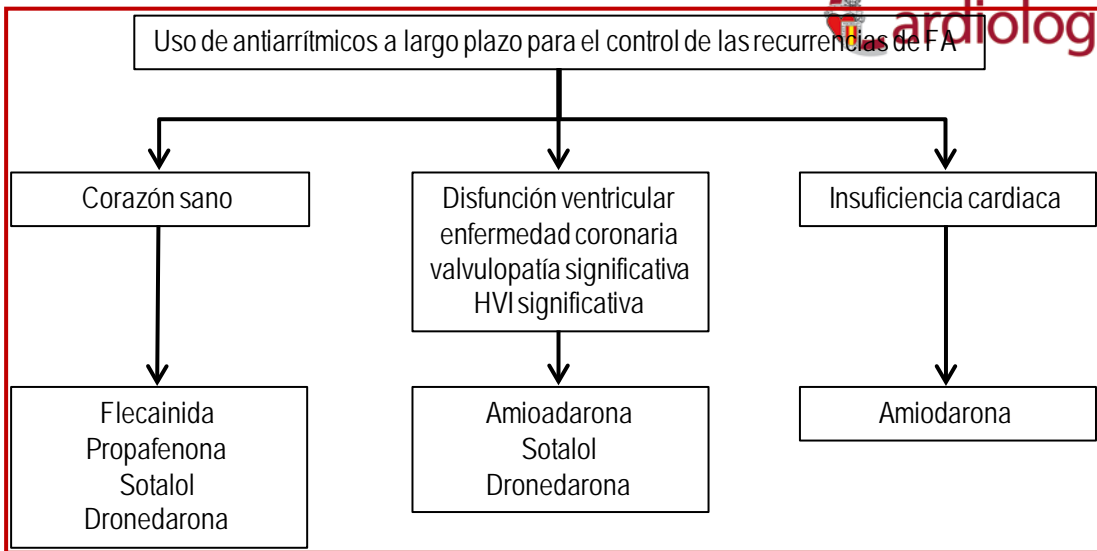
ardiolog

Uso de antiarrítmicos a largo plazo para el control de las recurrencias de FA

Corazón sano

Disfunción ventricular enfermedad coronaria valvulopatía significativa HVI significativa

Insuficiencia cardiaca

Flecainida
Propafenona
Sotalol
Dronedarona

Amioadarona
Sotalol
Dronedarona

Amiodarona